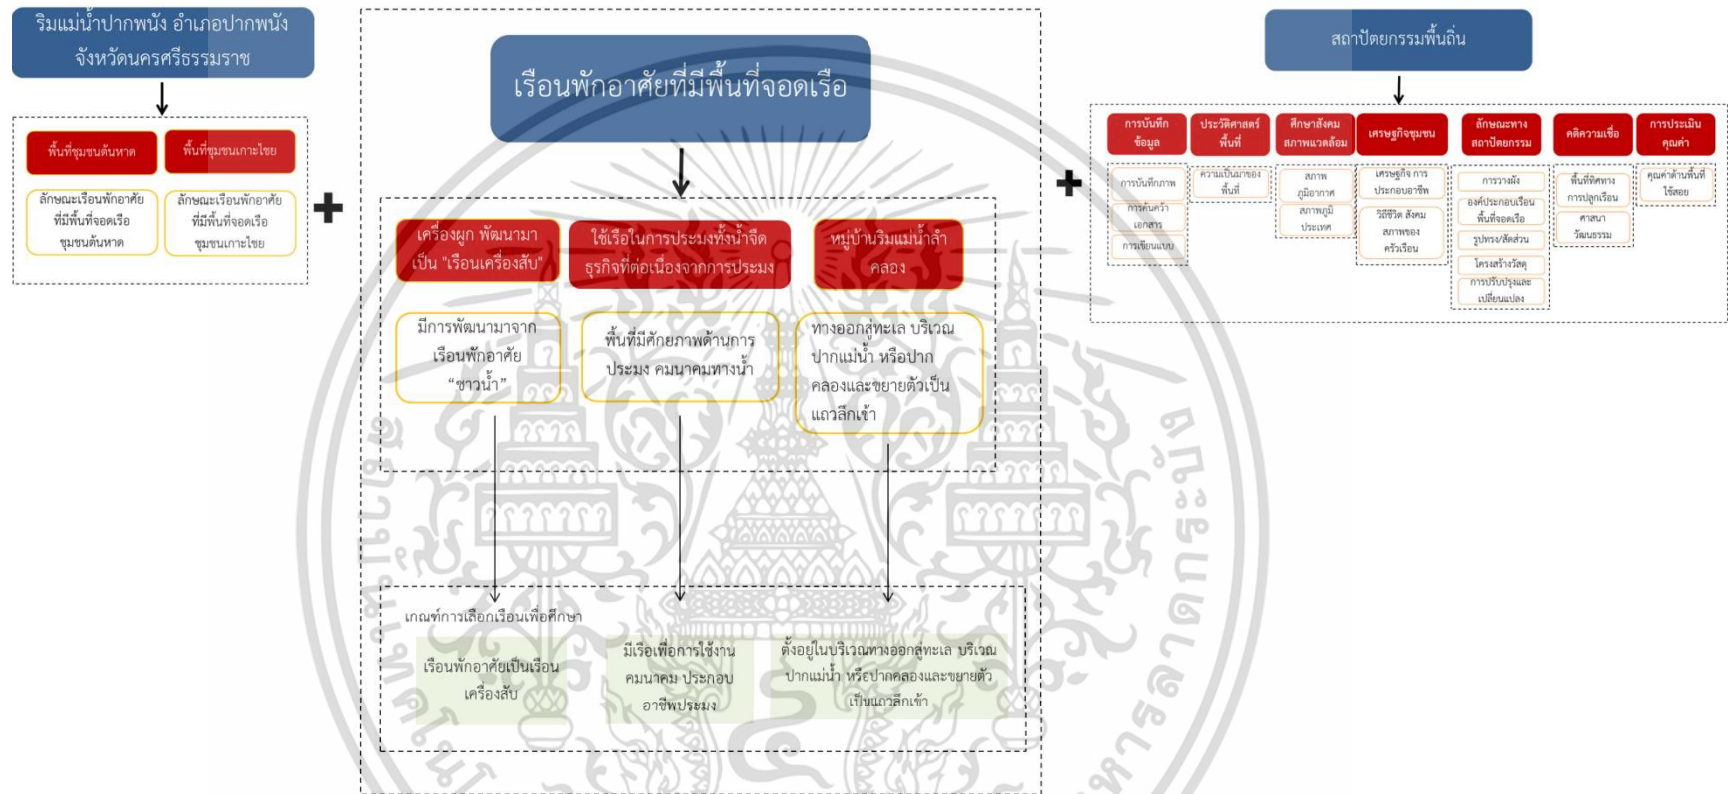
ริมแม่น้ำปากพนัง อำเภอปากพนัง จังหวัดนครศรีธรรมราช

พื้นที่ชุมชนต้นหาด

พื้นที่ชุมชนเกาะไชย

ลักษณะเรือนพักอาศัยที่มีพื้นที่จอดเรือ ชุมชนต้นหาด

ลักษณะเรือนพักอาศัยที่มีพื้นที่จอดเรือ ชุมชนเกาะไชย

เรือนพักอาศัยที่มีพื้นที่จอดเรือ

เครื่องผูก พัฒนามาเป็น "เรือนเครื่องสับ"

ใช้เรือในการประมงทั้งน้ำจืด ธุรกิจที่ต่อเนื่องจากการประมง

หมู่บ้านริมแม่น้ำลำคลอง

มีการพัฒนามาจากเรือนพักอาศัย "ชาวน้ำ"

พื้นที่มีศักยภาพด้านการประมง คมนาคมทางน้ำ

ทางออกสู่ทะเล บริเวณปากแม่น้ำ หรือปากคลองและขยายตัวเป็นแถวลึกเข้า

เกณฑ์การเลือกเรือนเพื่อศึกษา

เรือนพักอาศัยเป็นเรือนเครื่องสับ

มีเรือเพื่อการใช้งาน คมนาคม ประกอบอาชีพประมง

ตั้งอยู่ในบริเวณทางออกสู่ทะเล บริเวณปากแม่น้ำ หรือปากคลองและขยายตัวเป็นแถวลึกเข้า

สถาปัตยกรรมพื้นถิ่น

การบันทึกข้อมูล

ประวัติศาสตร์พื้นที่

ศึกษาสังคม สภาพแวดล้อม

เศรษฐกิจชุมชน

ลักษณะทางสถาปัตยกรรม

คติความเชื่อ

การประเมินคุณค่า

การบันทึกภาพ

การค้นคว้าเอกสาร

การเขียนแบบ

ความเป็นมาของพื้นที่

สภาพภูมิอากาศ

สภาพภูมิประเทศ

เศรษฐกิจ การประกอบอาชีพ

วิถีชีวิต สังคม สภาพของครัวเรือน

การวางผัง

องค์ประกอบเรือนพื้นที่จอดเรือ

รูปทรง/สัดส่วน

โครงสร้างวัสดุ

การปรับปรุงและเปลี่ยนแปลง

พื้นที่ศาสนา การปลูกเรือน

ศาสนา วัฒนธรรม

คุณค่าด้านพื้นที่ใช้สอย